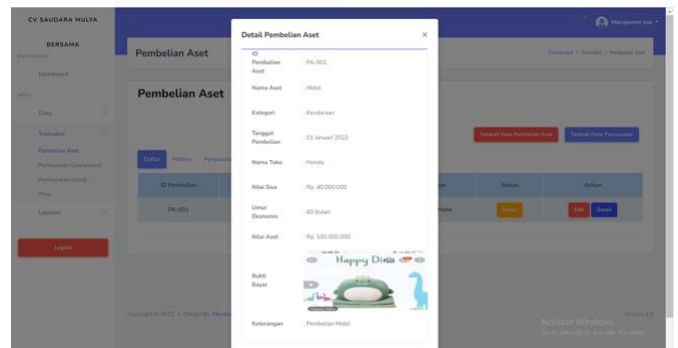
CV SAUDARA MULYA

BERSAMA

Dashboard

Data

Transaksi

Pembelian Aset

Pembayaran Operasional

Pembayaran Utang

Laporan

Logout

Manajemen keu

Pembelian Aset

Dashboard / Transaksi / Pembelian Aset

Pembelian Aset

Tambah Data Pembelian Aset

Tambah Data Penyusutan

Daftar

History

| ID Pembelian | | Status | Action |
|---|---|---|---|
| PA-001 | | Save | Edit Detail |

Copyright © 2022

Version 1.0

Detail Pembelian Aset

×

| | |
|---|---|
| ID Pembelian Aset | : PA-001 |
| Nama Aset | : Mobil |
| Kategori | : Kendaraan |
| Tanggal Pembelian | : 01 Januari 2022 |
| Nama Toko | : Honda |
| Nilai Sisa | : Rp. 40.000.000 |
| Umur Ekonomis | : 60 Bulan |
| Nilai Aset | : Rp. 100.000.000 |
| Bukti Bayar | |
| Keterangan | : Pembelian Mobil |

Happy Di

Activate Windows
Go to Settings to activate Windows.